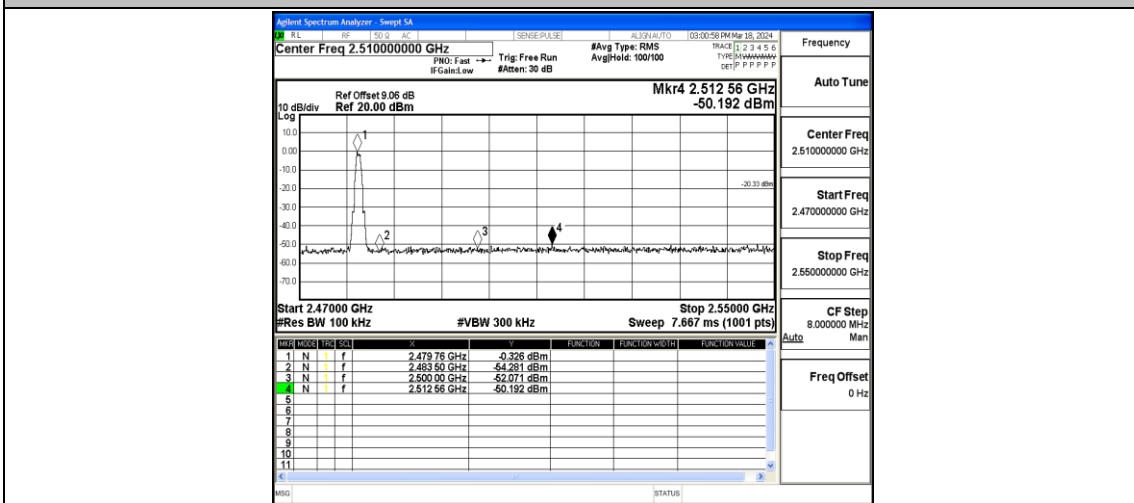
Agilent Spectrum Analyzer - Swept SA
RL RF 50 Ω AC SENSE:PULSE ALIGN AUTO 03:00:58 PM Mar 18, 2024
Center Freq 2.510000000 GHz
PNO: Fast IFGain:Low
Trig: Free Run #Atten: 30 dB
#Avg Type: RMS Avg|Hold: 100/100
TRACE 1 2 3 4 5 6 TYPE M WWWWW DET P P P P P P
Frequency

Ref Offset 9.06 dB
10 dB/div Ref 20.00 dBm
Log
Mkr4 2.512 56 GHz
-50.192 dBm

Auto Tune

10.0
0.00
-10.0
-20.0
-30.0
-40.0
-50.0
-60.0
-70.0
-20.33 dBm
1
2
3
4

Center Freq
2.510000000 GHz

Start Freq
2.470000000 GHz

Stop Freq
2.550000000 GHz

Start 2.47000 GHz
#Res BW 100 kHz
#VBW 300 kHz
Stop 2.55000 GHz
Sweep 7.667 ms (1001 pts)

CF Step
8.000000 MHz
Auto Man

| MKR | MODE | TRC | SCL | X | Y | FUNCTION | FUNCTION WIDTH | FUNCTION VALUE |
|---|---|---|---|---|---|---|---|---|
| 1 | N | 1 | f | 2.479 76 GHz | -0.326 dBm | | | |
| 2 | N | 1 | f | 2.483 50 GHz | -54.281 dBm | | | |
| 3 | N | 1 | f | 2.500 00 GHz | -52.071 dBm | | | |
| 4 | N | 1 | f | 2.512 56 GHz | -50.192 dBm | | | |
| 5 | | | | | | | | |
| 6 | | | | | | | | |
| 7 | | | | | | | | |
| 8 | | | | | | | | |
| 9 | | | | | | | | |
| 10 | | | | | | | | |
| 11 | | | | | | | | |

Freq Offset
0 Hz

MSG STATUS